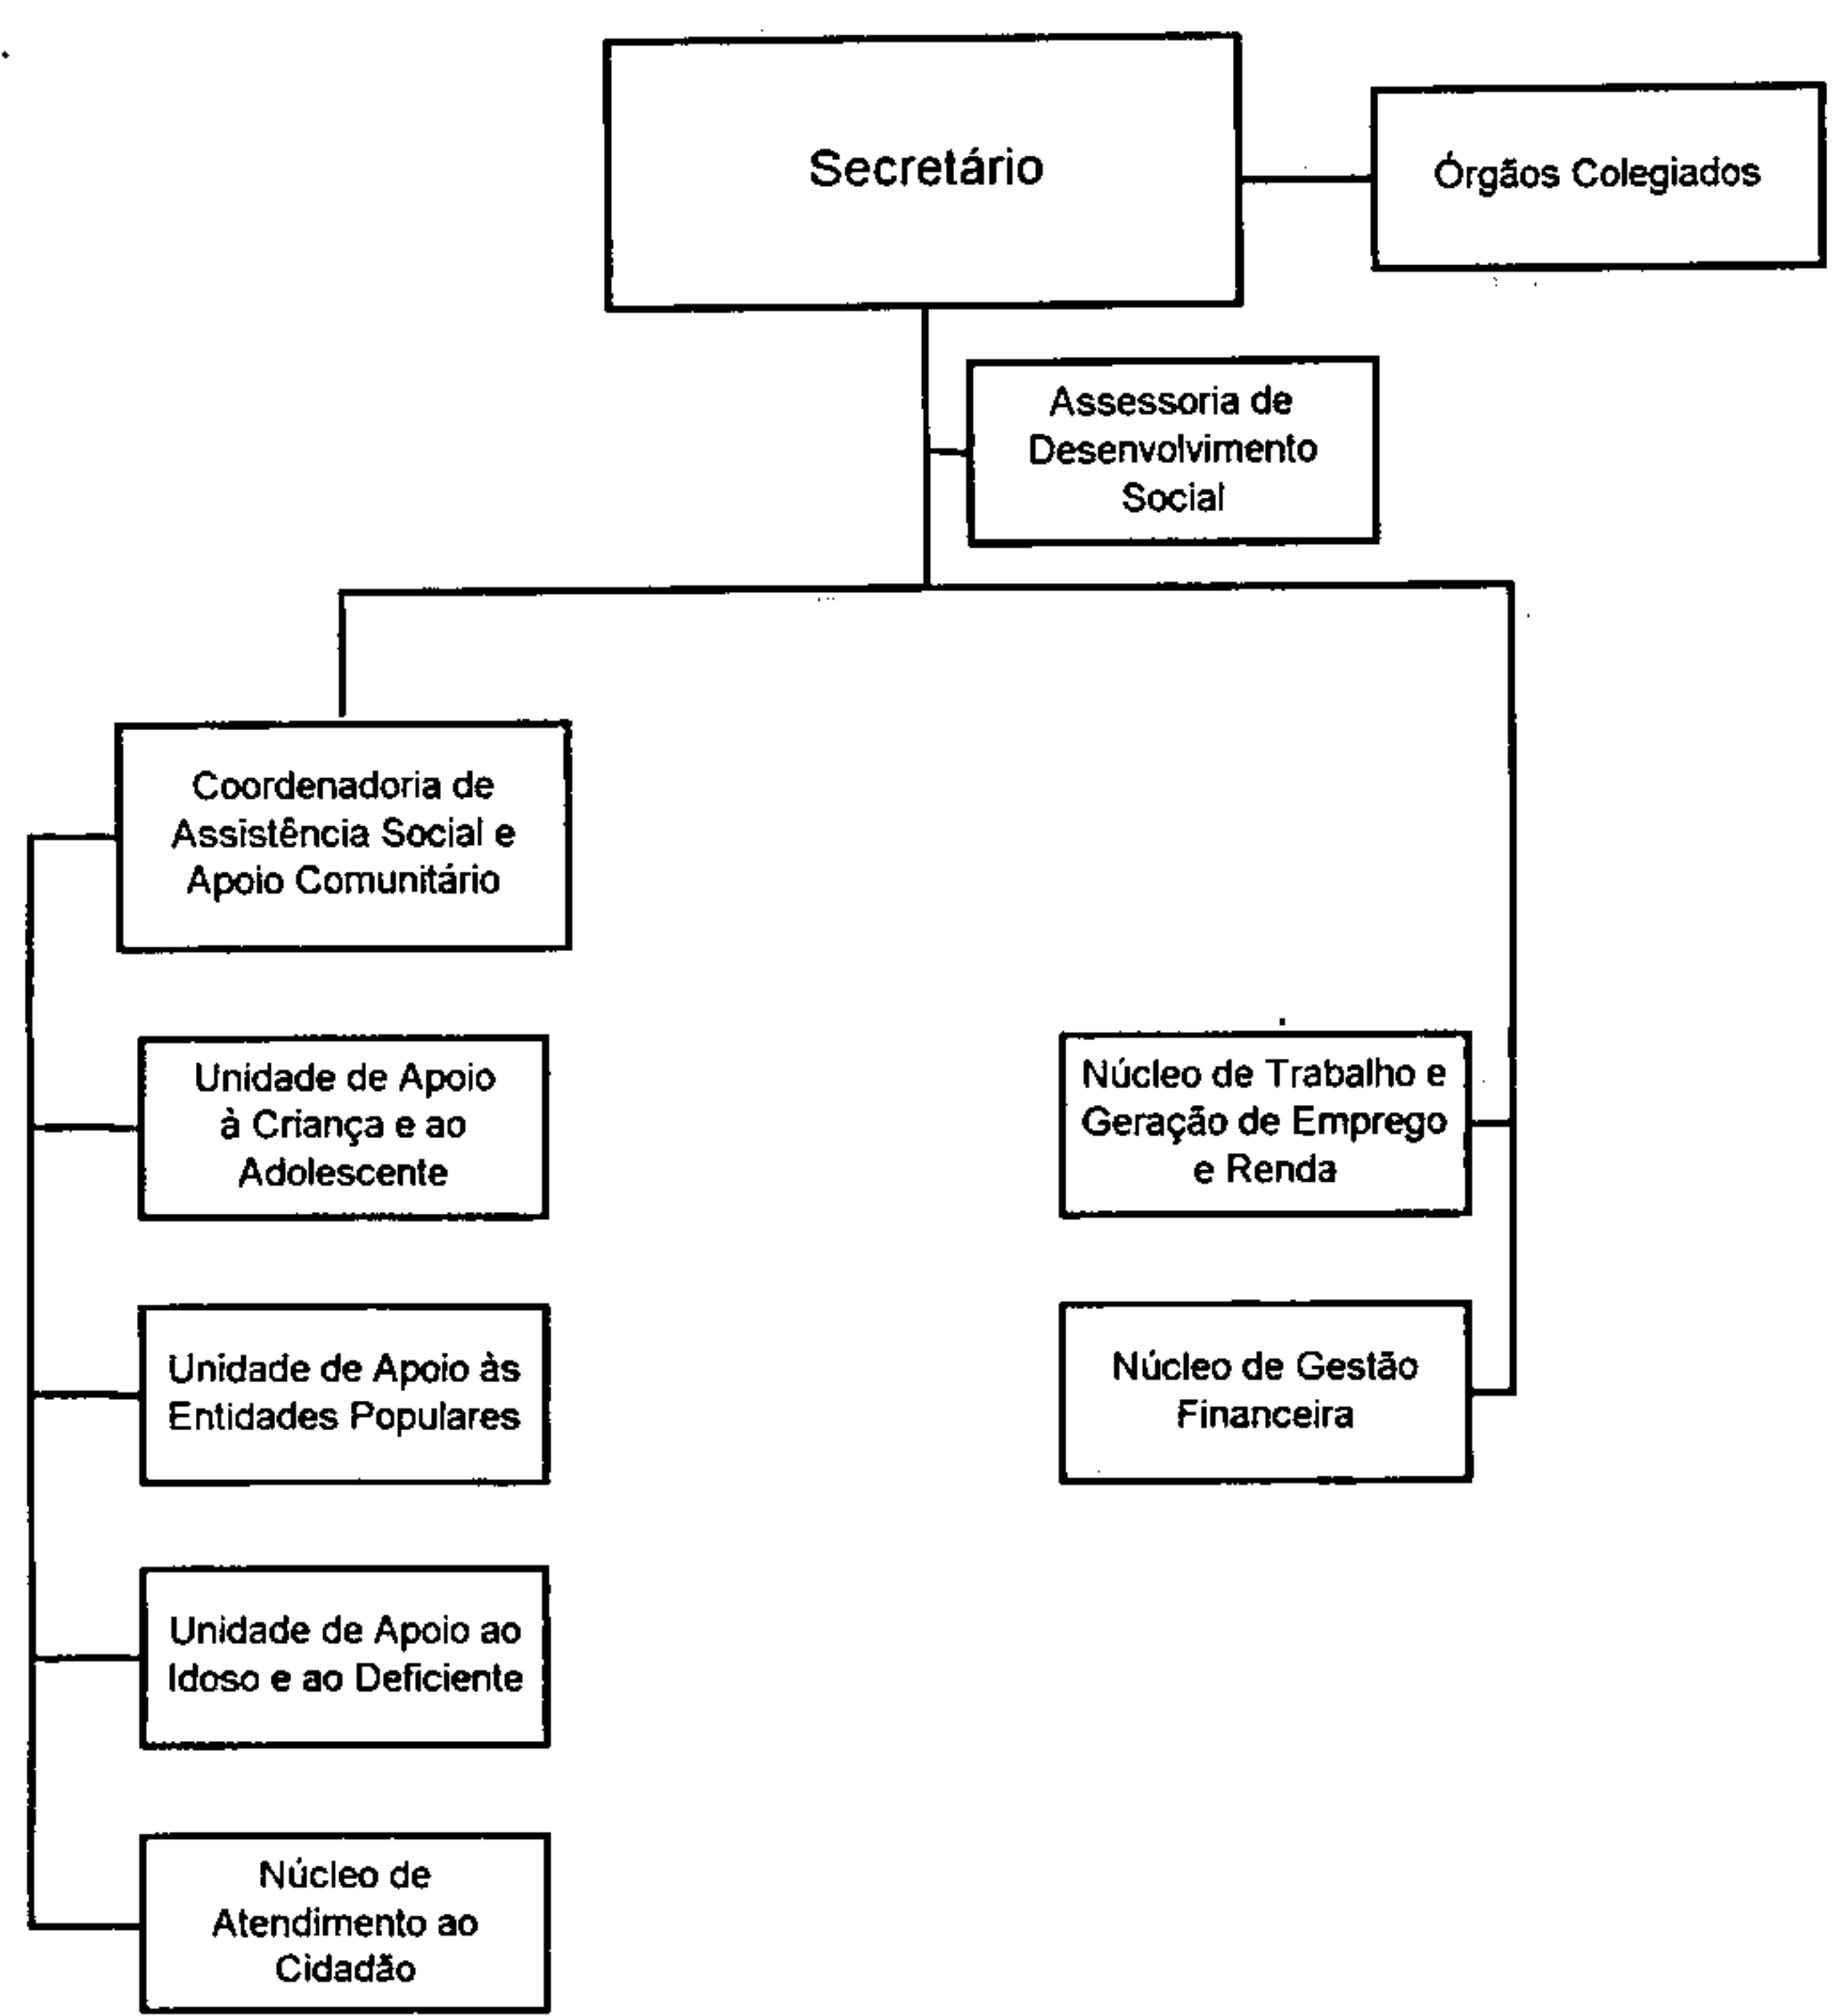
Secretário

Órgãos Colegiados

Assessoria de Desenvolvimento Social

Coordenadoria de Assistência Social e Apoio Comunitário

Unidade de Apoio à Criança e ao Adolescente

Unidade de Apoio às Entidades Populares

Unidade de Apoio ao Idoso e ao Deficiente

Núcleo de Atendimento ao Cidadão

Núcleo de Trabalho e Geração de Emprego e Renda

Núcleo de Gestão Financeira